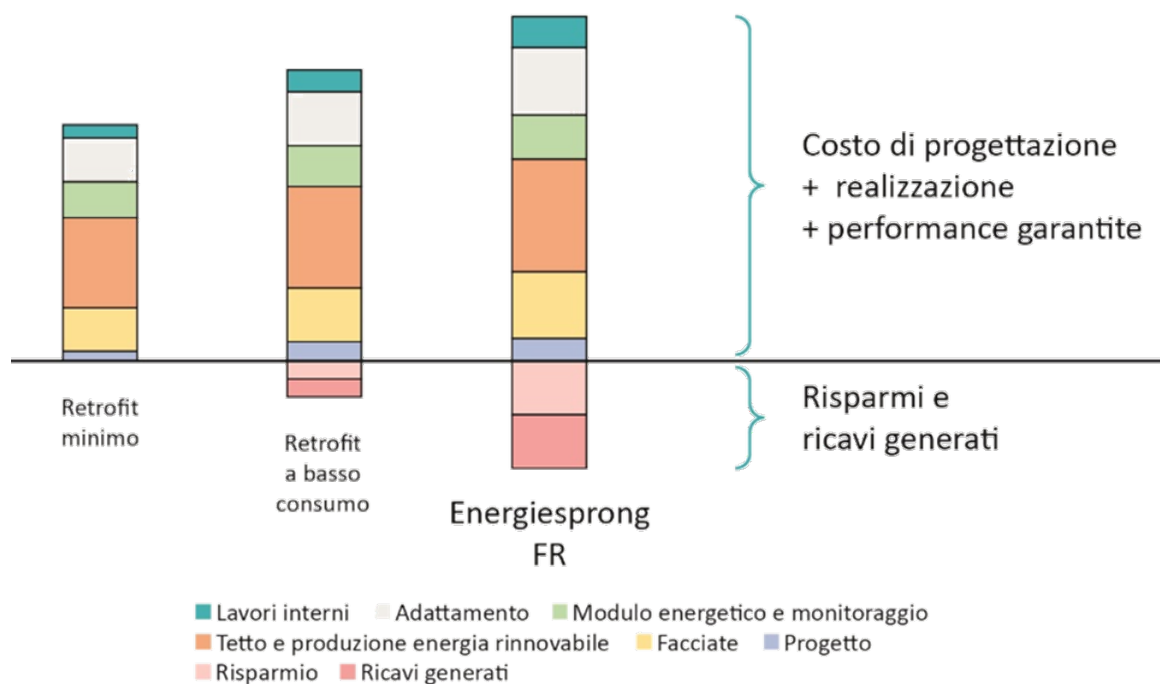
Costo di progettazione
+ realizzazione
+ performance garantite

Risparmi e ricavi generati

Retrofit minimo

Retrofit a basso consumo

Energiesprong FR

Lavori interni
Adattamento
Modulo energetico e monitoraggio
Tetto e produzione energia rinnovabile
Facciate
Progetto
Risparmio
Ricavi generati